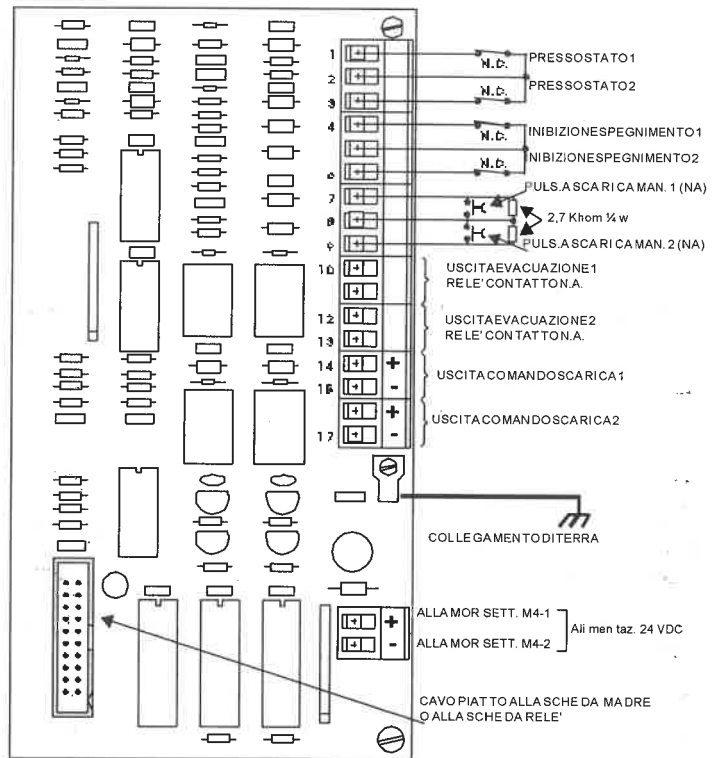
1
2
3
4
6
7
8
9
10
12
13
14
15
17

N.C.
N.C.
N.C.
N.C.

PRESSOSTATO1
PRESSOSTATO2
INIBIZIONESPEGNIMENTO1
NIBIZIONESPEGNIMENTO2
PULS.ASCARICAMAN. 1 (NA)
2,7 Khom ¼ w
PULS.ASCARICAMAN. 2 (NA)
USCITAEVACUAZIONE1
RELE' CONTATTON.A.
USCITAEVACUAZIONE2
RELE' CONTATTON.A.
+
-
USCITACOMANDOSCARICA1
+
-
USCITACOMANDOSCARICA2
COLLEGAMENTODITERRA
+
-
ALLAMOR SETT. M4-1
ALLAMOR SETT. M4-2
Aii men taz. 24 VDC
CAVOPIATTOALLASCHEDA MADRE
O ALLASCHEDA RELE'